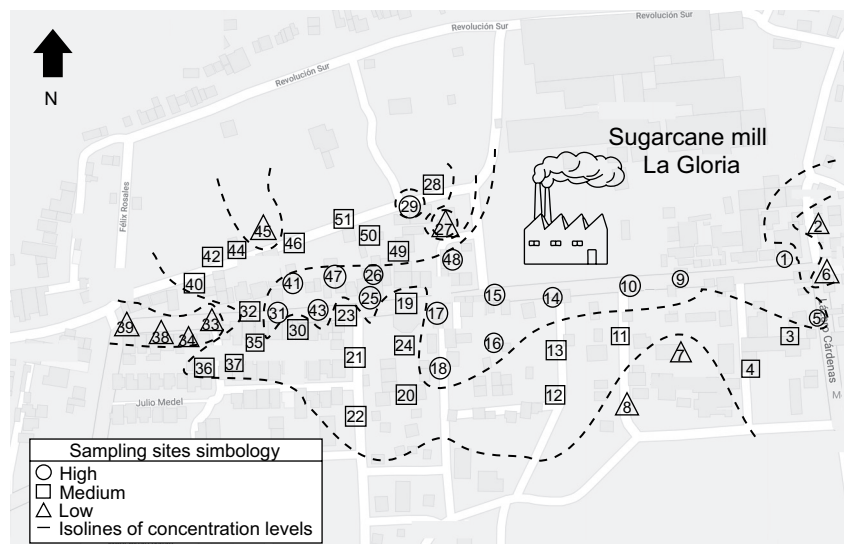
N

Revolución Sur

Revolución Sur

Revolución Sur

Sugarcane mill La Gloria

Félix Rosales

Julio Medel

Lázaro Cárdenas

28 29 27 51 50 49 48 45 46 44 42 47 26 41 40 25 19 32 31 43 23 17 15 14 10 9 39 38 34 33 30 35 37 36 21 24 16 18 20 22 13 11 12 7 8 4 3 5 6 1 2

Sampling sites simbology
○ High
□ Medium
△ Low
– Isolines of concentration levels